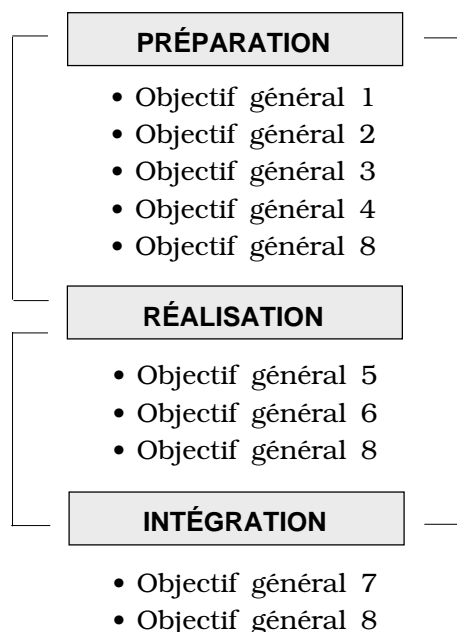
PRÉPARATION

- Objectif général 1
- Objectif général 2
- Objectif général 3
- Objectif général 4
- Objectif général 8

RÉALISATION

- Objectif général 5
- Objectif général 6
- Objectif général 8

INTÉGRATION

- Objectif général 7
- Objectif général 8